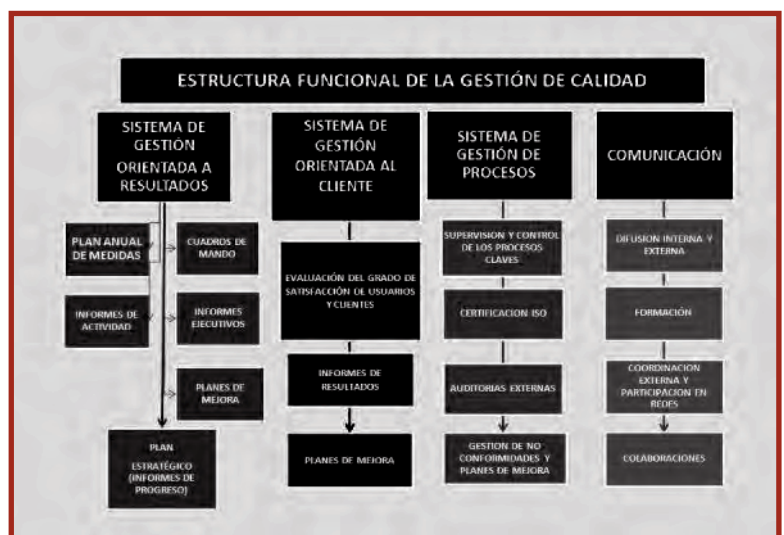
ESTRUCTURA FUNCIONAL DE LA GESTIÓN DE CALIDAD

SISTEMA DE GESTIÓN ORIENTADA A RESULTADOS

PLAN ANUAL DE MEDIDAS

CUADROS DE MANDO

INFORMES DE ACTIVIDAD

INFORMES EJECUTIVOS

PLANES DE MEJORA

PLAN ESTRATÉGICO (INFORMES DE PROGRESO)

SISTEMA DE GESTIÓN ORIENTADA AL CLIENTE

EVALUACIÓN DEL GRADO DE SATISFACCIÓN DE USUARIOS Y CLIENTES

INFORMES DE RESULTADOS

PLANES DE MEJORA

SISTEMA DE GESTIÓN DE PROCESOS

SUPERVISION Y CONTROL DE LOS PROCESOS CLAVES

CERTIFICACION ISO

AUDITORIAS EXTERNAS

GESTION DE NO CONFORMIDADES Y PLANES DE MEJORA

COMUNICACIÓN

DIFUSION INTERNA Y EXTERNA

FORMACIÓN

COORDINACION EXTERNA Y PARTICIPACION EN REDES

COLABORACIONES